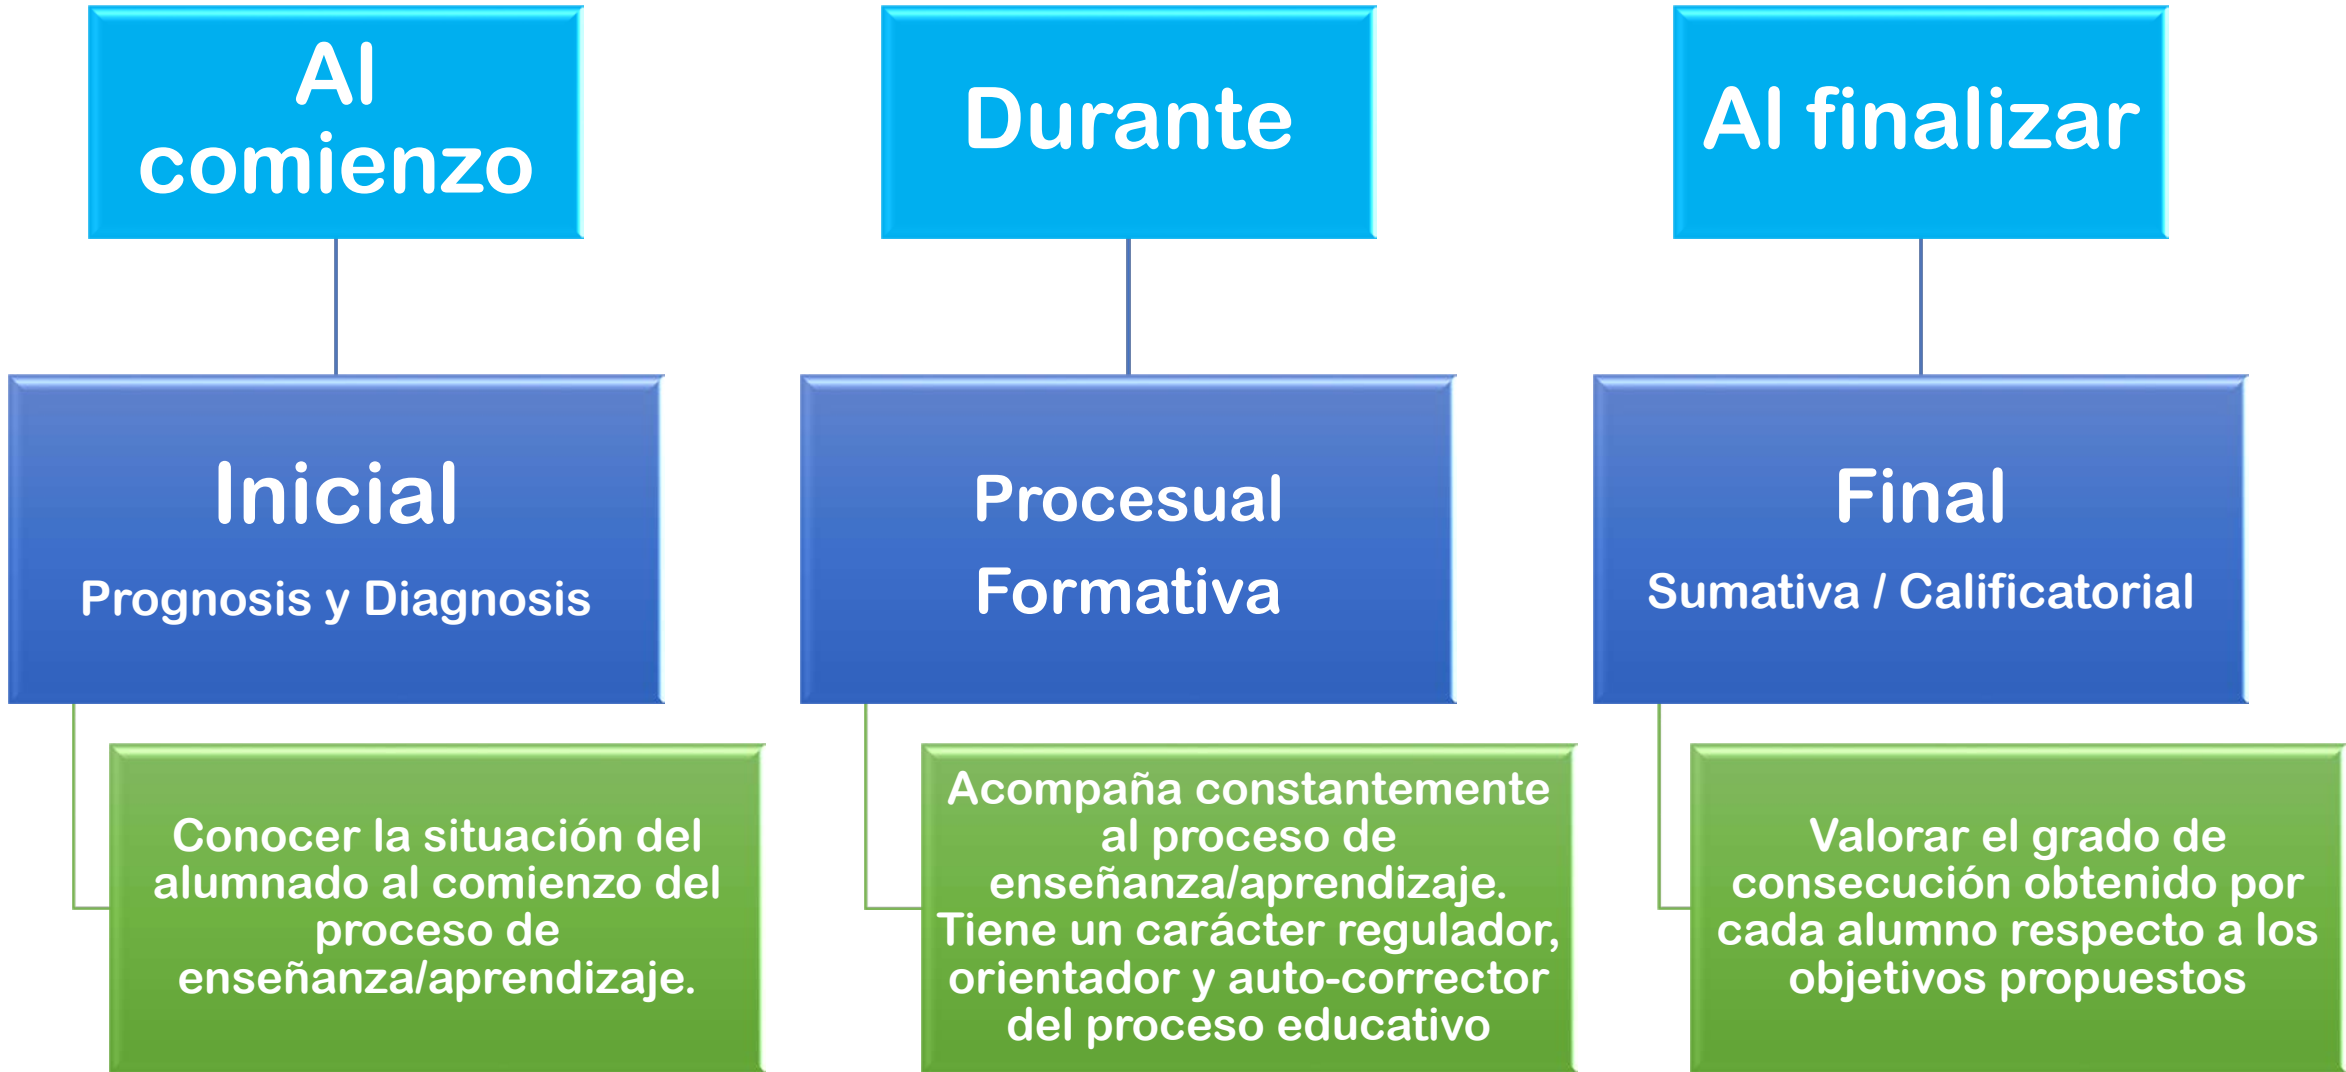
Al comienzo

Inicial

Prognosis y Diagnosis

Conocer la situación del alumnado al comienzo del proceso de enseñanza/aprendizaje.

Durante

Procesual

Formativa

Acompaña constantemente al proceso de enseñanza/aprendizaje. Tiene un carácter regulador, orientador y auto-corrector del proceso educativo

Al finalizar

Final

Sumativa / Calificatorial

Valorar el grado de consecución obtenido por cada alumno respecto a los objetivos propuestos